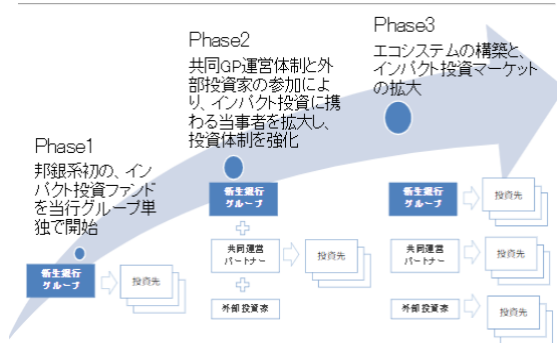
Phase1
邦銀系初の、インパクト投資ファンドを当行グループ単独で開始

新生銀行グループ
投資先

Phase2
共同GP運営体制と外部投資家の参加により、インパクト投資に携わる当事者を拡大し、投資体制を強化

新生銀行グループ
共同運営パートナー
外部投資家
投資先

Phase3
エコシステムの構築と、インパクト投資マーケットの拡大

新生銀行グループ
投資先
共同運営パートナー
投資先
外部投資家
投資先